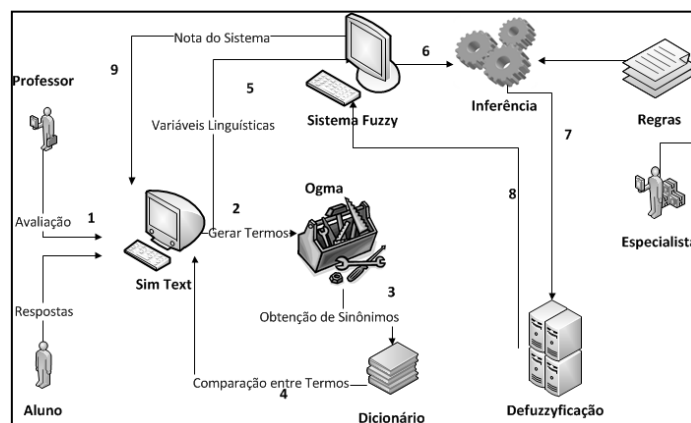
Nota do Sistema
9
Professor
5
Variáveis Linguísticas
Sistema Fuzzy
6
Inferência
Regras
7
Ogma
2
Avaliação
1
Gerar Termos
8
Especialista
Sim Text
Respostas
3
Obtenção de Sinônimos
Comparação entre Termos
4
Aluno
Dicionário
Defuzzyficação